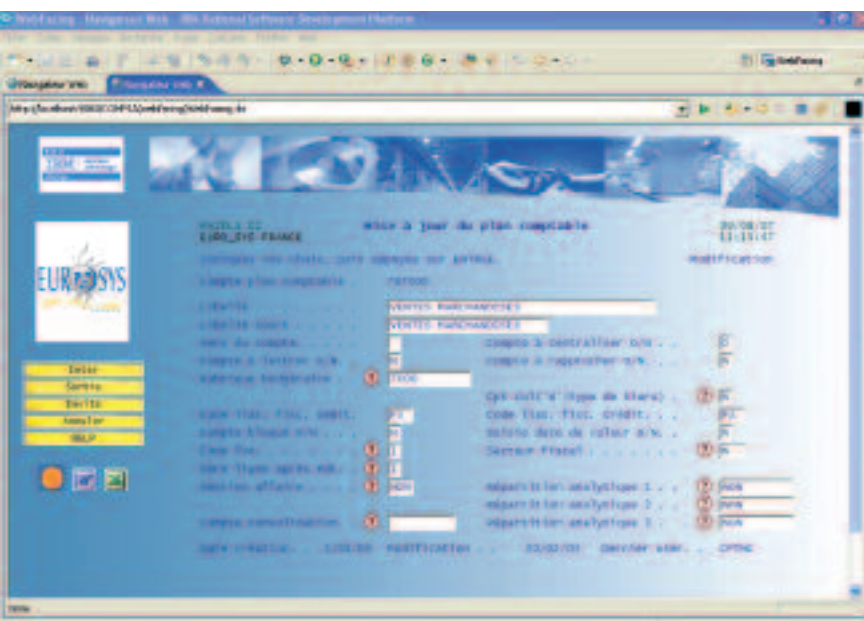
WebFacing - Navigateur Web - IBM Rational Software Development Platform

Navigateur Web

EURO_SYS FRANCE

Mise à jour du plan comptable

20/08/07
11:15:47

Modification

Compte plan comptable . . . 707000

VENTES MARCHANDISES
VENTES MARCHANDISES

Compte à contrôler O/N . .
Compte à rapprocher O/N . .

7000

Code tax. fisc. crédit . .
Saisie date de valeur O/N .
Secteur Fiscal . . . . . .

Répartition analytique 1 . .
Répartition analytique 2 . .
Répartition analytique 3 . .

Compte consolidation . . .

EURO SYS

Enter
Sortie
Invite
Annuler
HELP

Date création . . . 11/01/05 Modification . . . 03/02/03 Dernier util. . . CPTMC